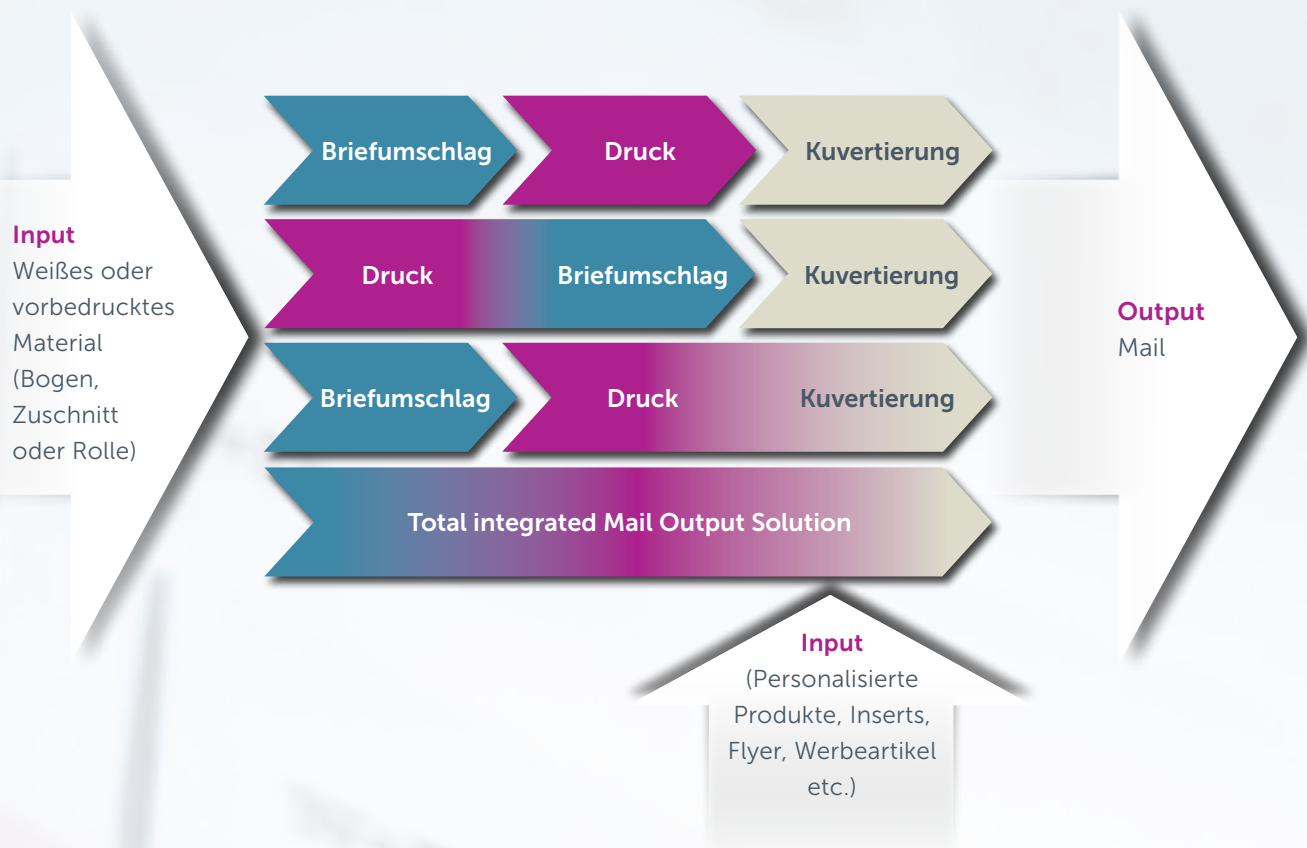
Input
Weißes oder vorbedrucktes Material (Bogen, Zuschnitt oder Rolle)

Briefumschlag
Druck
Kuvertierung

Druck
Briefumschlag
Kuvertierung

Briefumschlag
Druck
Kuvertierung

Total integrated Mail Output Solution

Output
Mail

Input
(Personalisierte Produkte, Inserts, Flyer, Werbeartikel etc.)